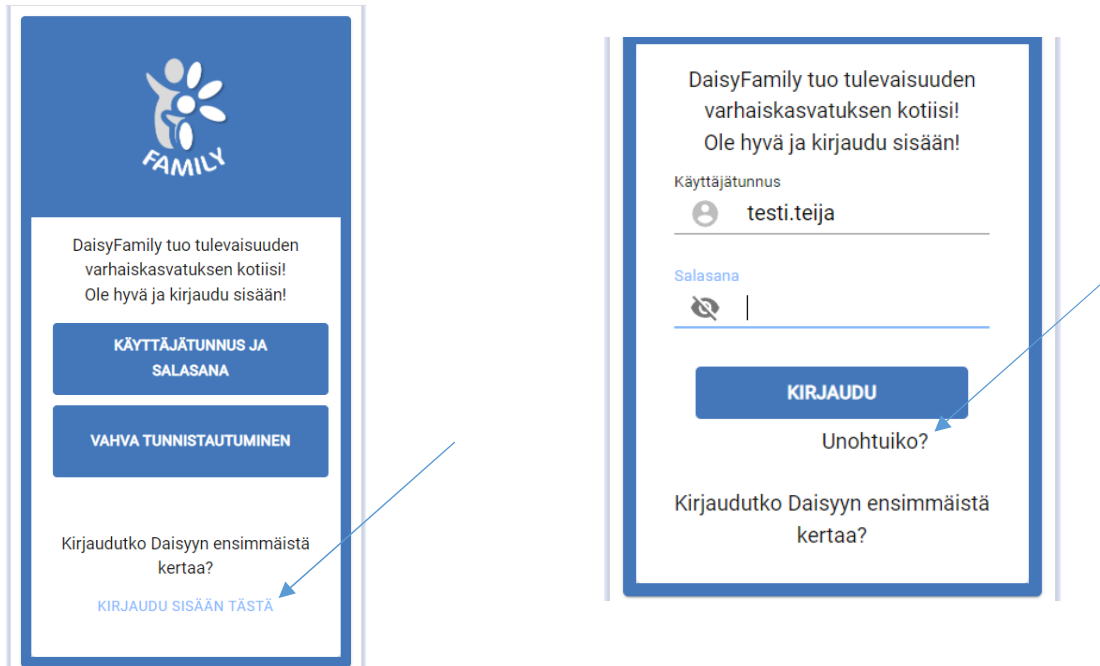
FAMILY

DaisyFamily tuo tulevaisuuden varhaiskasvatuksen kotiisi!
Ole hyvä ja kirjaudu sisään!

KÄYTTÄJÄTUNNUS JA SALASANA

VAHVA TUNNISTAUTUMINEN

Kirjaudutko Daisyyn ensimmäistä kertaa?

KIRJAUDU SISÄÄN TÄSTÄ

DaisyFamily tuo tulevaisuuden varhaiskasvatuksen kotiisi!
Ole hyvä ja kirjaudu sisään!

Käyttäjätunnus

testi.teija

Salasana

KIRJAUDU

Unohtuiko?

Kirjaudutko Daisyyn ensimmäistä kertaa?